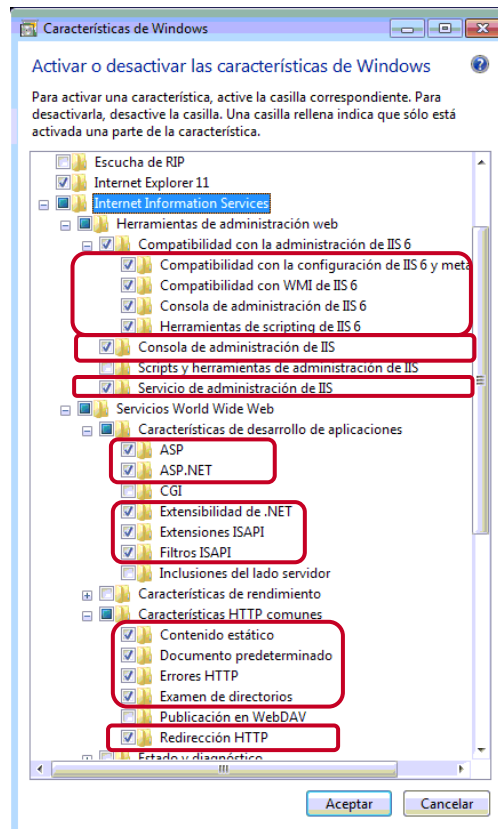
Características de Windows

Activar o desactivar las características de Windows

Para activar una característica, active la casilla correspondiente. Para desactivarla, desactive la casilla. Una casilla rellena indica que sólo está activada una parte de la característica.

Escucha de RIP
Internet Explorer 11
Internet Information Services
Herramientas de administración web
Compatibilidad con la administración de IIS 6
Compatibilidad con la configuración de IIS 6 y meta
Compatibilidad con WMI de IIS 6
Consola de administración de IIS 6
Herramientas de scripting de IIS 6
Consola de administración de IIS
Scripts y herramientas de administración de IIS
Servicio de administración de IIS
Servicios World Wide Web
Características de desarrollo de aplicaciones
ASP
ASP.NET
CGI
Extensibilidad de .NET
Extensiones ISAPI
Filtros ISAPI
Inclusiones del lado servidor
Características de rendimiento
Características HTTP comunes
Contenido estático
Documento predeterminado
Errores HTTP
Examen de directorios
Publicación en WebDAV
Redirección HTTP
Estado y diagnóstico

Aceptar
Cancelar